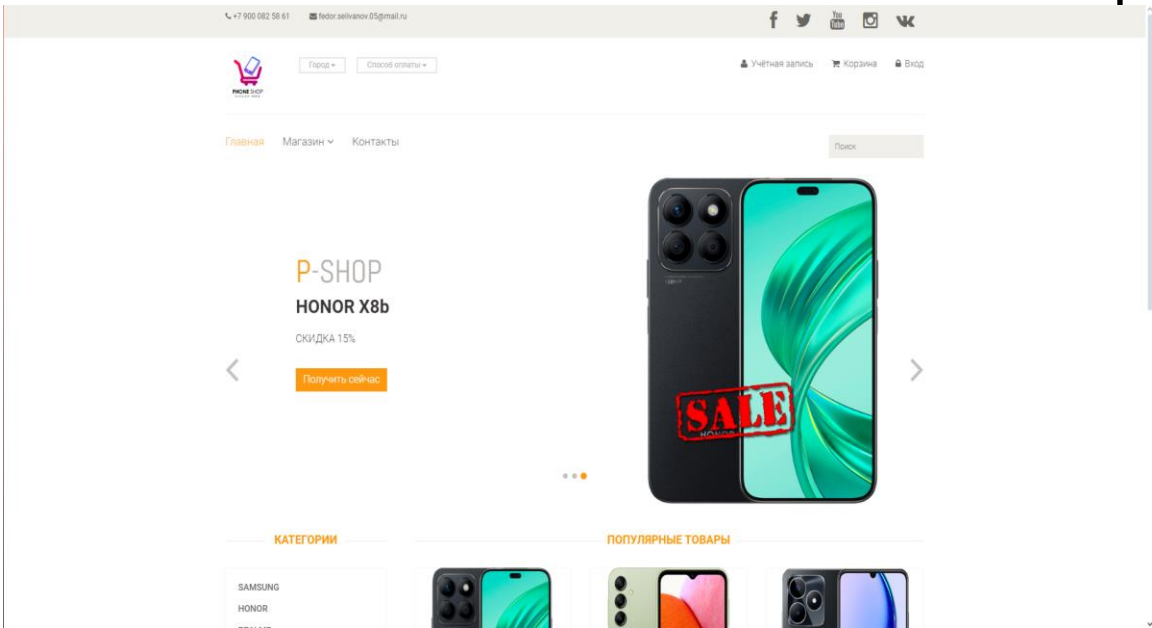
+7 900 082 58 61 fedor.selivanov.05@mail.ru

You Tube

PHONE SHOP

Город ▾ Способ оплаты ▾

Учётная запись Корзина Вход

Главная Магазин ▾ Контакты

Поиск

P-SHOP

HONOR X8b

СКИДКА 15%

Получить сейчас

SALE

HONOR

КАТЕГОРИИ

ПОПУЛЯРНЫЕ ТОВАРЫ

SAMSUNG

HONOR

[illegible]